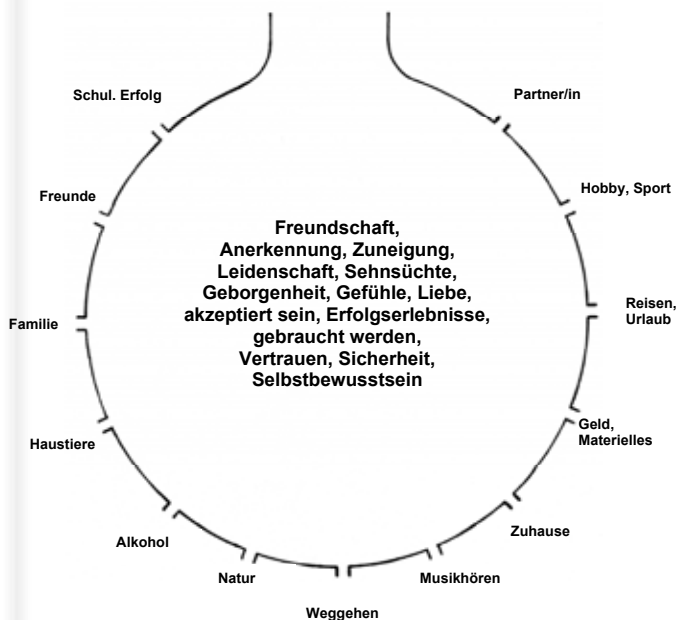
Schul. Erfolg

Partner/in

Hobby, Sport

Freunde

Freundschaft, Anerkennung, Zuneigung, Leidenschaft, Sehnsüchte, Geborgenheit, Gefühle, Liebe, akzeptiert sein, Erfolgserlebnisse, gebraucht werden, Vertrauen, Sicherheit, Selbstbewusstsein

Reisen, Urlaub

Familie

Geld, Materielles

Haustiere

Zuhause

Alkohol

Natur

Musikhören

Weggehen